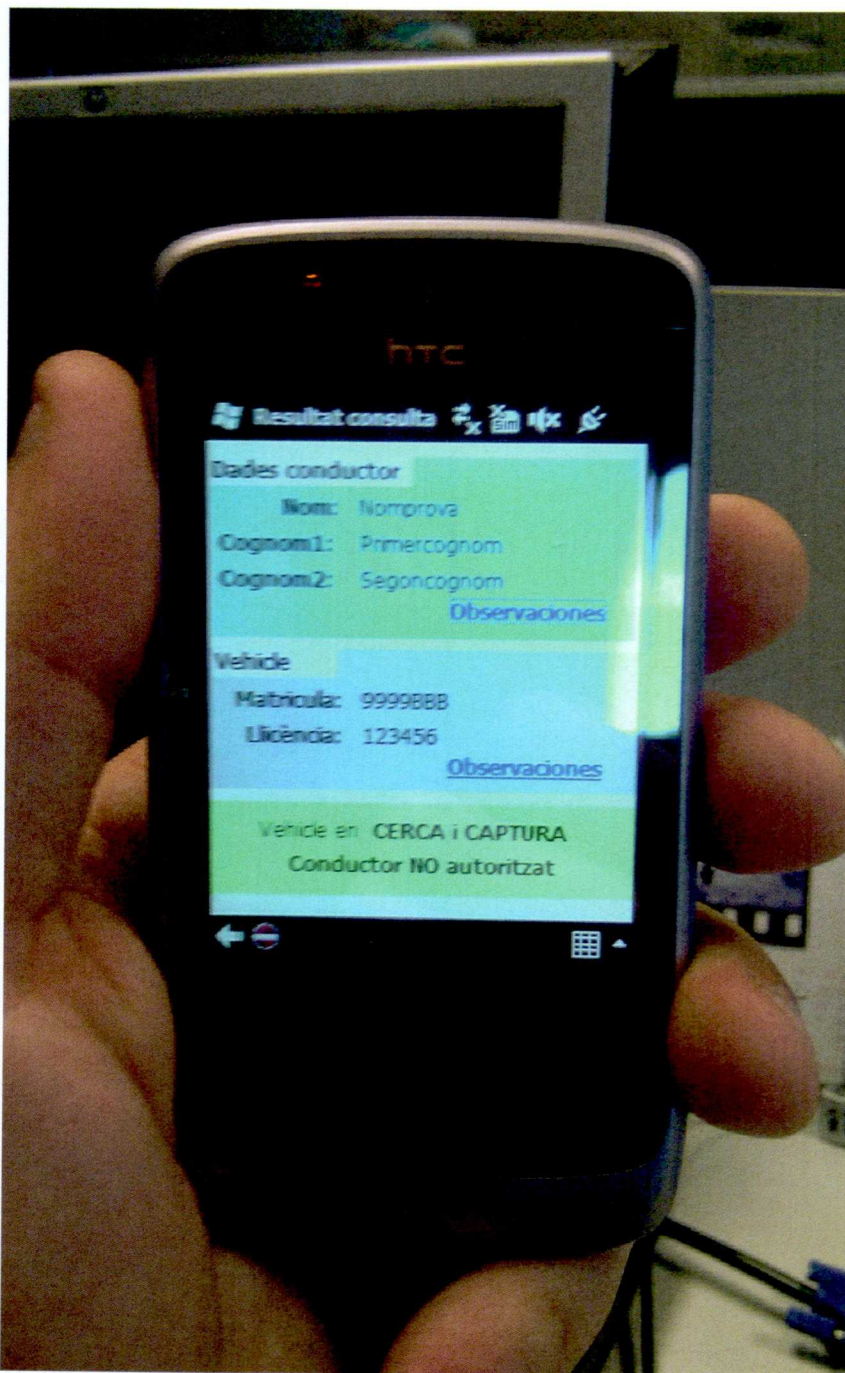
htc

Resultat consulta

Dades conductor

Nom: Nomprova

Cognom1: Primercognom

Cognom2: Segoncognom

Observaciones

Vehicle

Matrícula: 9999BBB

Llicència: 123456

Observaciones

Vehicle en CERCA i CAPTURA

Conductor NO autoritzat